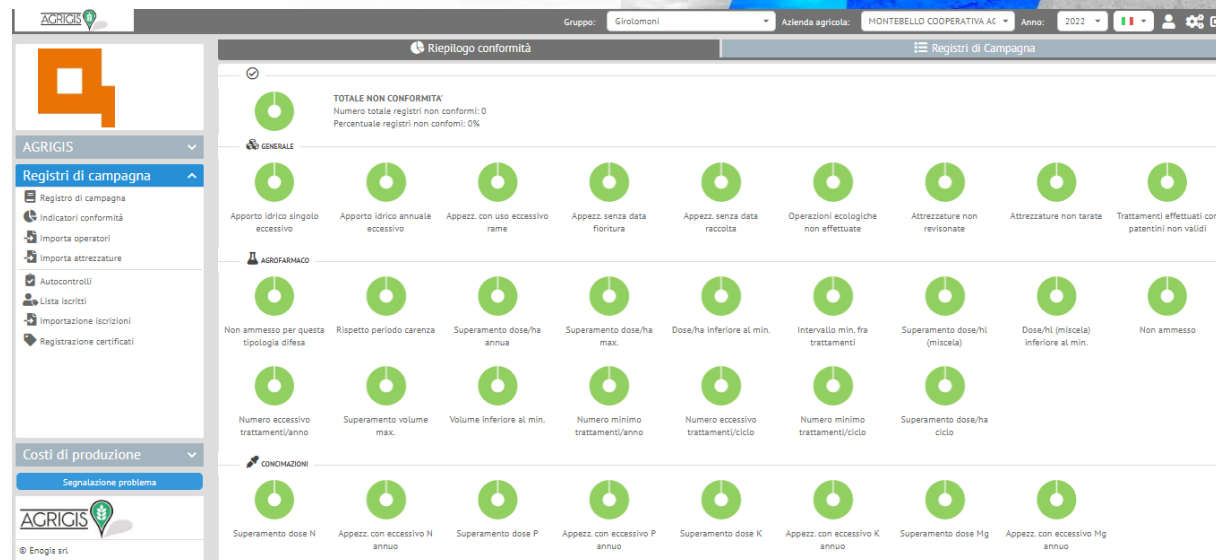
AGRIGIS

Gruppo: Girolomoni
Azienda agricola: MONTEBELLO COOPERATIVA AC
Anno: 2022

Riepilogo conformità
Registri di Campagna

AGRIGIS
Registri di campagna
Registro di campagna
Indicatori conformità
Importa operatori
Importa attrezzature
Autocontrolli
Lista iscritti
Importazione iscrizioni
Registrazione certificati

Costi di produzione
Segnalazione problema

AGRIGIS
© Enogis srl

TOTALE NON CONFORMITA'
Numero totale registri non conformi: 0
Percentuale registri non confomi: 0%

GENERALE
Apporto idrico singolo eccessivo
Apporto idrico annuale eccessivo
Appezz. con uso eccessivo rame
Appezz. senza data fioritura
Appezz. senza data raccolta
Operazioni ecologiche non effettuate
Attrezzature non revisonate
Attrezzature non tarate
Trattamenti effettuati con patentini non validi

AGROFARMACO
Non ammesso per questa tipologia difesa
Rispetto periodo carenza
Superamento dose/ha annua
Superamento dose/ha max.
Dose/ha inferiore al min.
Intervallo min. fra trattamenti
Superamento dose/hl (miscela)
Dose/hl (miscela) inferiore al min.
Non ammesso
Numero eccessivo trattamenti/anno
Superamento volume max.
Volume inferiore al min.
Numero minimo trattamenti/anno
Numero eccessivo trattamenti/ciclo
Numero minimo trattamenti/ciclo
Superamento dose/ha ciclo

CONCIMAZIONI
Superamento dose N
Appezz. con eccessivo N annuo
Superamento dose P
Appezz. con eccessivo P annuo
Superamento dose K
Appezz. con eccessivo K annuo
Superamento dose Mg
Appezz. con eccessivo Mg annuo